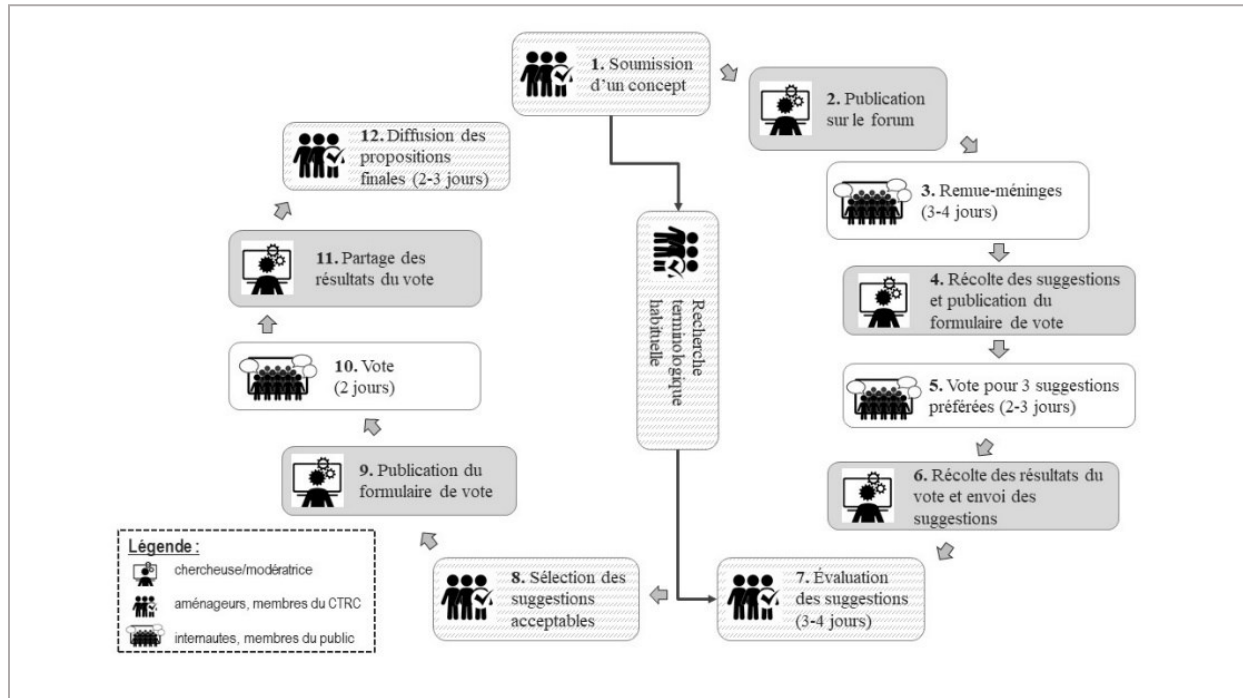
**1.** Soumission d'un concept

**2.** Publication sur le forum

**3.** Remue-méninges (3-4 jours)

**4.** Récolte des suggestions et publication du formulaire de vote

**5.** Vote pour 3 suggestions préférées (2-3 jours)

**6.** Récolte des résultats du vote et envoi des suggestions

**7.** Évaluation des suggestions (3-4 jours)

**8.** Sélection des suggestions acceptables

**9.** Publication du formulaire de vote

**10.** Vote (2 jours)

**11.** Partage des résultats du vote

**12.** Diffusion des propositions finales (2-3 jours)

Recherche terminologique habituelle

Légende :
chercheuse/modératrice
aménageurs, membres du CTRC
internautes, membres du public